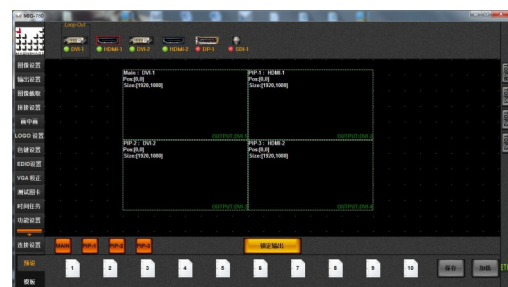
MIG-700

Logo Out

DVI-1 HDMI-1 DVI-2 HDMI-2 DP-1 SDI-1

图层设置
输出设置
图层裁取
拼接设置
画中画
LOGO 设置
创建设置
EDID设置
VGA 校正
测试图卡
时间任务
功能设置
连接设置
预设
模板

Main : DVI-1
Pos:[0,0]
Size:[1920,1080]

OUTPUT DVI-1

PIP-1 : HDMI-1
Pos:[0,0]
Size:[1920,1080]

OUTPUT DVI-2

PIP-2 : DVI-2
Pos:[0,0]
Size:[1920,1080]

OUTPUT DVI-3

PIP-3 : HDMI-2
Pos:[0,0]
Size:[1920,1080]

OUTPUT DVI-4

MAIN PIP-1 PIP-2 PIP-3

确定输出

1 2 3 4 5 6 7 8 9 10

保存 加载